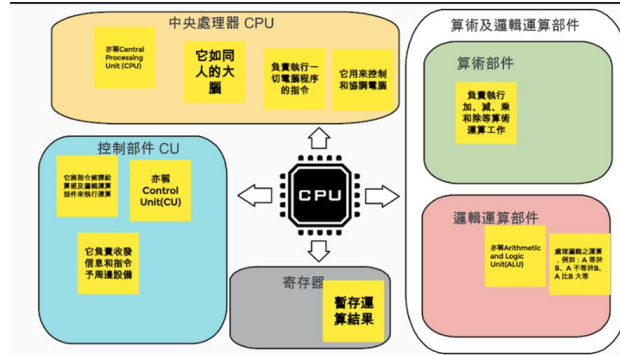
中央處理器 CPU

亦稱Central Processing Unit (CPU)

它如同人的大腦

負責執行一切電腦程序的指令

它用來控制和協調電腦

控制部件 CU

它將指令解譯給算術及邏輯運算部件來執行運算

亦稱 Control Unit(CU)

它負責收發信息和指令予周邊設備

CPU

寄存器

暫存運算結果

算術及邏輯運算部件

算術部件

負責執行加、減、乘和除等算術運算工作

邏輯運算部件

亦稱Arithmetic and Logic Unit(ALU)

處理邏輯之運算，例如：A 等於 B、A 不等於B、A 比 B 大等